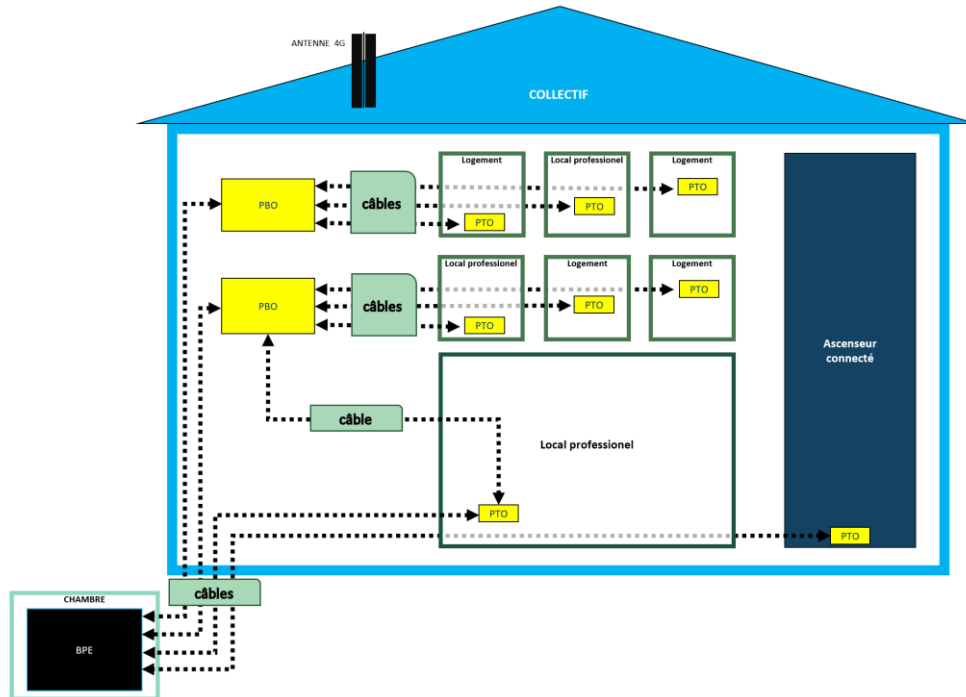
ANTENNE 4G

COLLECTIF

PBO

câbles

Logement

PTO

Local professionel

PTO

Logement

PTO

PBO

câbles

Local professionel

PTO

Logement

PTO

Logement

PTO

Ascenseur connecté

câble

Local professionel

PTO

PTO

câbles

CHAMBRE

BPE